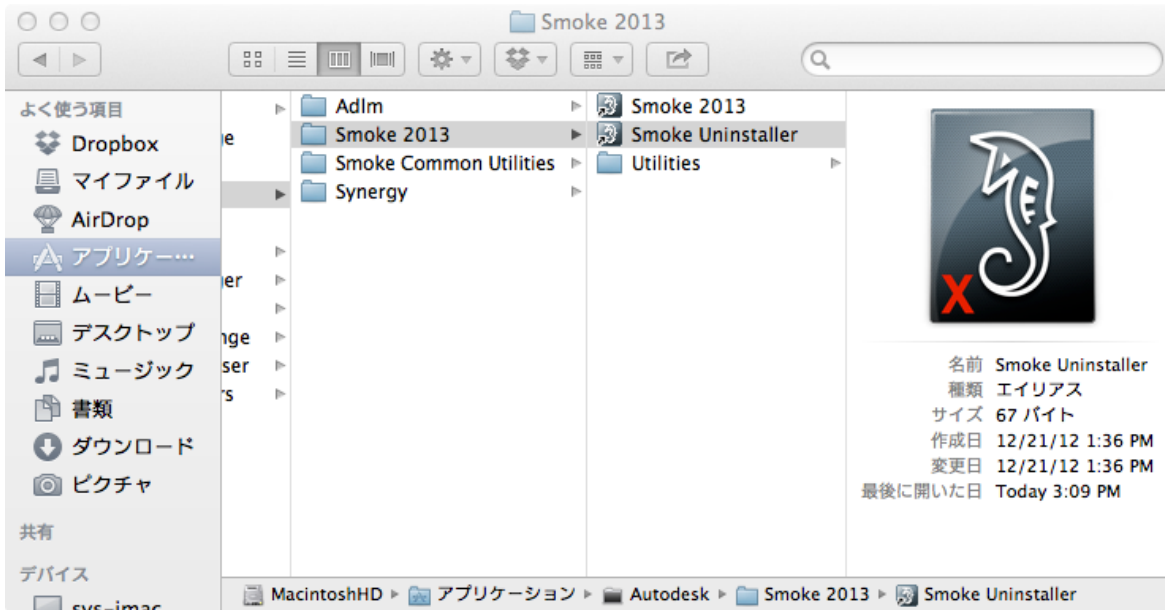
Smoke 2013

よく使う項目
Dropbox
マイファイル
AirDrop
アプリケー…
ムービー
デスクトップ
ミュージック
書類
ダウンロード
ピクチャ
共有
デバイス
sys-imac

e
er
nge
ser
rs

Adlm
Smoke 2013
Smoke Common Utilities
Synergy

Smoke 2013
Smoke Uninstaller
Utilities

X

名前 Smoke Uninstaller
種類 エイリアス
サイズ 67 バイト
作成日 12/21/12 1:36 PM
変更日 12/21/12 1:36 PM
最後に開いた日 Today 3:09 PM

MacintoshHD ▸ アプリケーション ▸ Autodesk ▸ Smoke 2013 ▸ Smoke Uninstaller